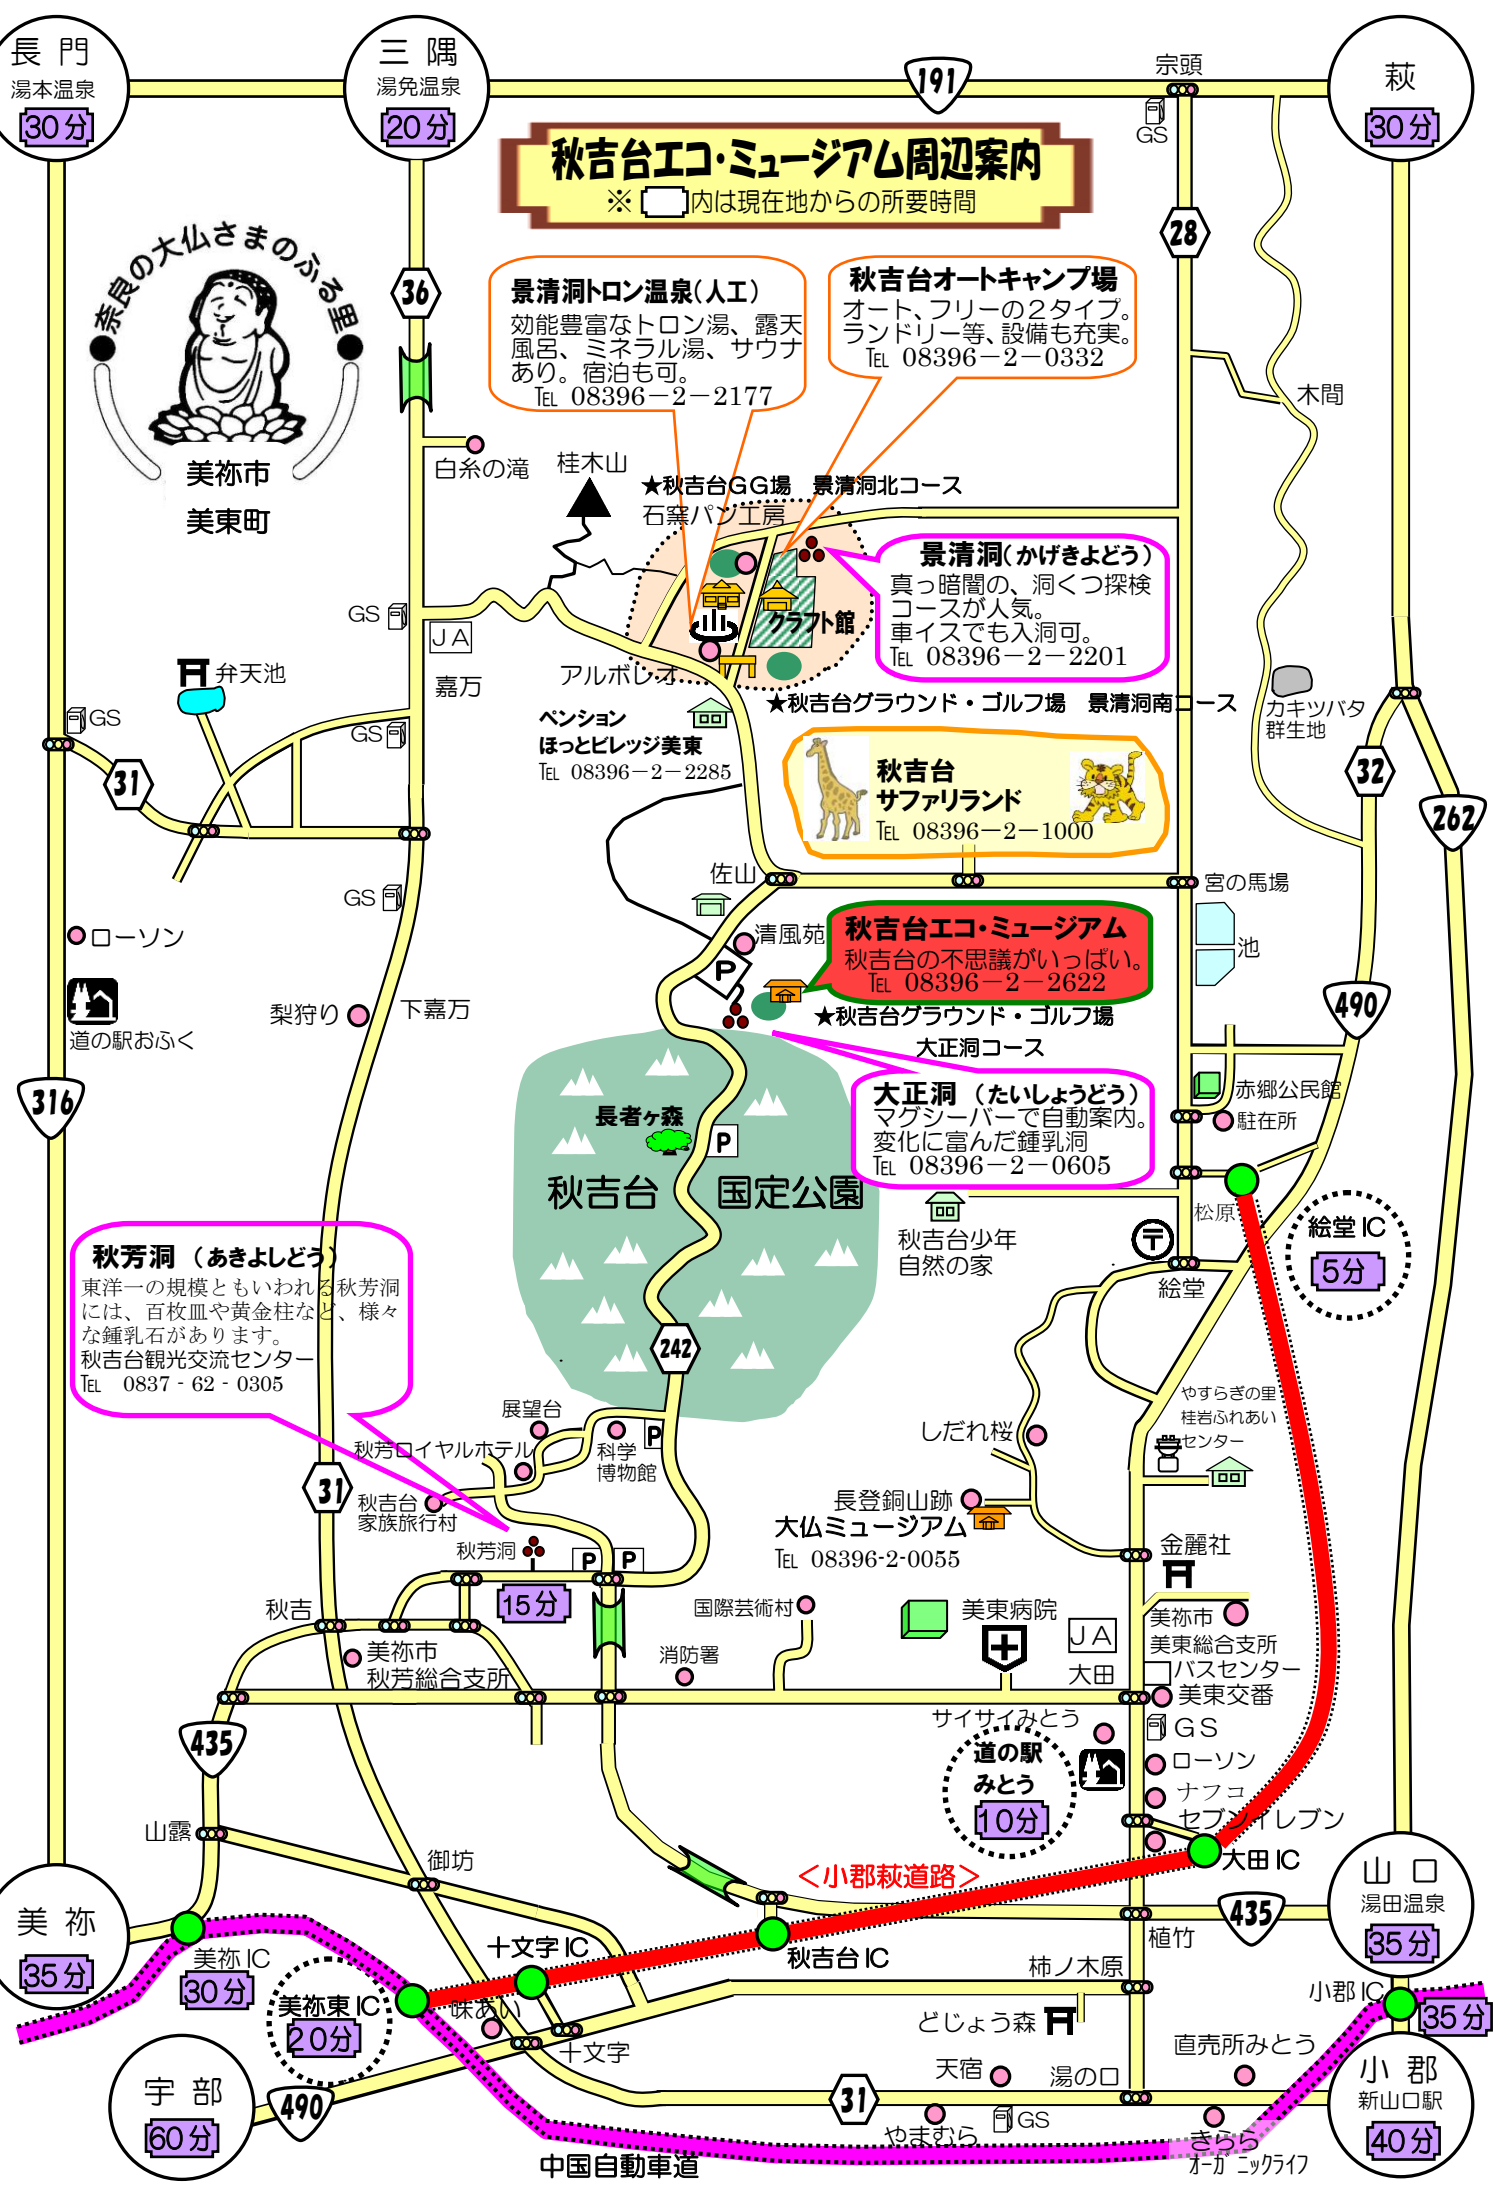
長 門
湯本温泉
30分

三 隅
湯免温泉
20分

191

宗頭
GS

萩
30分

秋吉台エコ・ミュージアム周辺案内
※ 内は現在地からの所要時間

28

36

奈良の大仏さまのふる里
美祢市
美東町

景清洞トロン温泉(人工)
効能豊富なトロン湯、露天風呂、ミネラル湯、サウナあり。宿泊も可。
TEL 08396−2−2177

秋吉台オートキャンプ場
オート、フリーの2タイプ。ランドリー等、設備も充実。
TEL 08396−2−0332

木間

白糸の滝
桂木山
★秋吉台GG場
景清洞北コース
石窯パン工房

景清洞(かげきよどう)
真っ暗闇の、洞くつ探検コースが人気。
車イスでも入洞可。
TEL 08396−2−2201

クラフト館

GS
JA
嘉万
アルボレオ
弁天池
GS
GS

★秋吉台グラウンド・ゴルフ場
景清洞南コース

カキツバタ群生地

ペンション
ほっとビレッジ美東
TEL 08396−2−2285

秋吉台
サファリランド
TEL 08396−2−1000

32
262
31

佐山
宮の馬場
GS

ローソン
清風苑
P

秋吉台エコ・ミュージアム
秋吉台の不思議がいっぱい。
TEL 08396−2−2622

池

道の駅おふく
梨狩り
下嘉万

★秋吉台グラウンド・ゴルフ場
大正洞コース

490

316

赤郷公民館
駐在所

長者ヶ森
P

大正洞 (たいしょうどう)
マグシーバーで自動案内。
変化に富んだ鍾乳洞
TEL 08396−2−0605

秋吉台
国定公園

松原
絵堂IC
5分

秋吉台少年自然の家

絵堂

秋芳洞 (あきよしどう)
東洋一の規模ともいわれる秋芳洞には、百枚皿や黄金柱など、様々な鍾乳石があります。
秋吉台観光交流センター
TEL 0837 - 62 - 0305

242

やすらぎの里
桂岩ふれあいセンター

展望台
P
しだれ桜
秋芳ロイヤルホテル
科学博物館

31
秋吉台家族旅行村

長登銅山跡
大仏ミュージアム
TEL 08396-2-0055

秋芳洞
P P

金麗社

秋吉
15分

国際芸術村
美東病院
美祢市
美東総合支所
バスセンター

美祢市
秋芳総合支所

消防署
JA
大田
美東交番

サイサイみとう
道の駅
みとう
10分

GS
ローソン
ナフコ
セブンイレブン

435

山露

御坊

<小郡萩道路>
大田IC

山 口
湯田温泉
35分

美 祢
35分
美祢IC
30分

十文字IC
秋吉台IC
植竹
435

美祢東IC
20分

柿ノ木原
小郡IC
35分

味あい
十文字
どじょう森

直売所みとう

宇 部
60分

490

天宿
湯の口
31

小 郡
新山口駅
40分

やまむら
GS
きらら
オーガニックライフ

中国自動車道